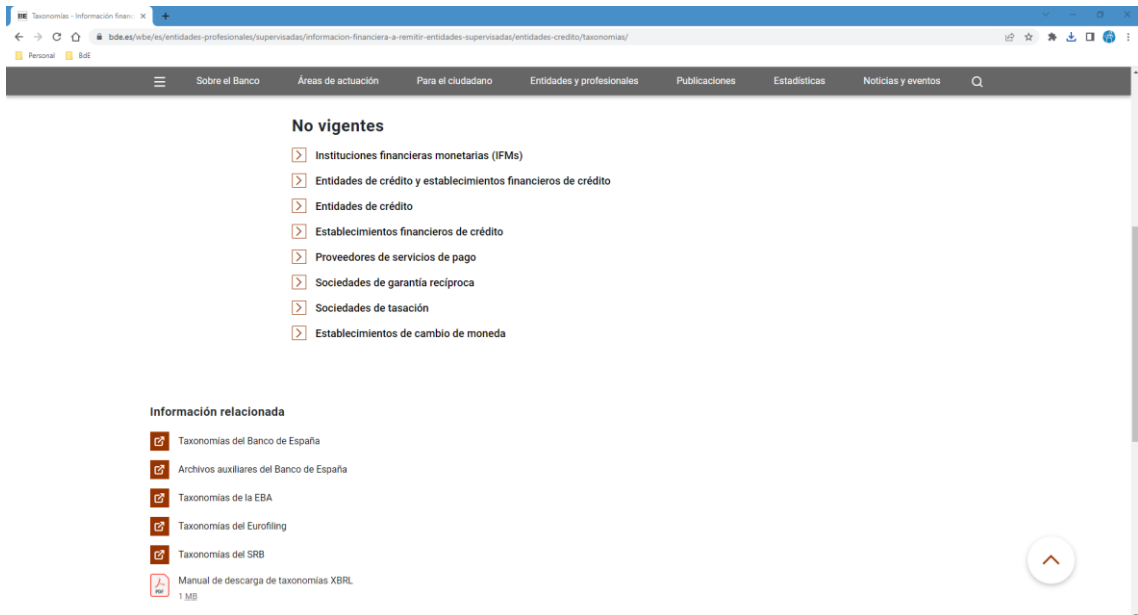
BE Taxonomías - Información financ ×
bde.es/wbe/es/entidades-profesionales/supervisadas/informacion-financiera-a-remitir-entidades-supervisadas/entidades-credito/taxonomias/
Personal BdE

Sobre el Banco Áreas de actuación Para el ciudadano Entidades y profesionales Publicaciones Estadísticas Noticias y eventos

No vigentes

Instituciones financieras monetarias (IFMs)

Entidades de crédito y establecimientos financieros de crédito

Entidades de crédito

Establecimientos financieros de crédito

Proveedores de servicios de pago

Sociedades de garantía recíproca

Sociedades de tasación

Establecimientos de cambio de moneda

Información relacionada

Taxonomías del Banco de España

Archivos auxiliares del Banco de España

Taxonomías de la EBA

Taxonomías del Eurofiling

Taxonomías del SRB

Manual de descarga de taxonomías XBRL
1 MB